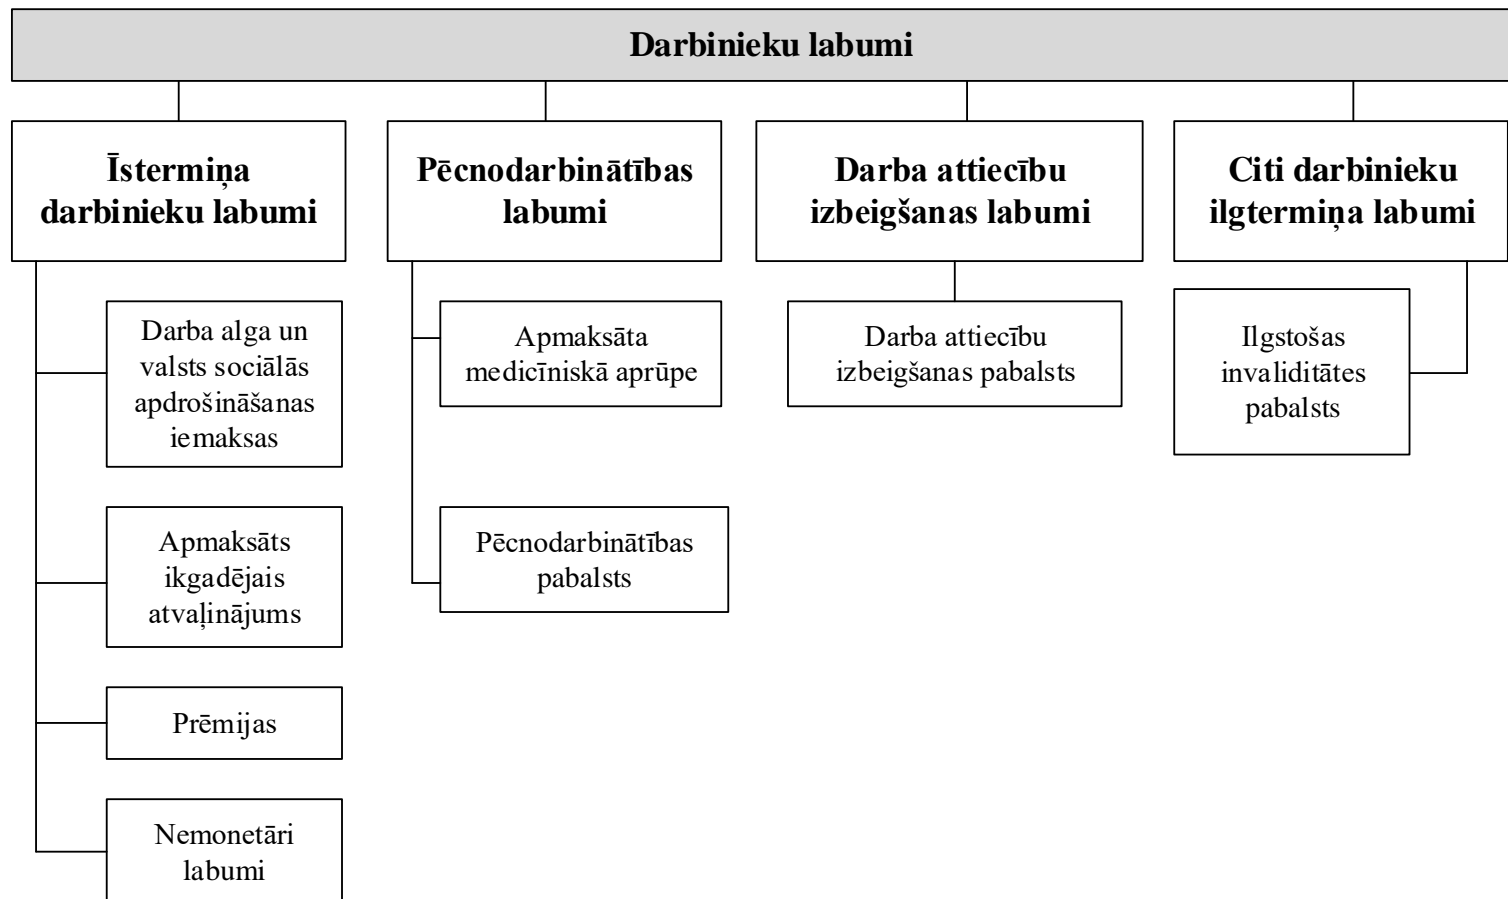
Darbinieku labumi

Īstermiņa darbinieku labumi

Darba alga un valsts sociālās apdrošināšanas iemaksas

Apmaksāts ikgadējais atvaļinājums

Prēmijas

Nemonetāri labumi

Pēcnodarbinātības labumi

Apmaksāta medicīniskā aprūpe

Pēcnodarbinātības pabalsts

Darba attiecību izbeigšanas labumi

Darba attiecību izbeigšanas pabalsts

Citi darbinieku ilgtermiņa labumi

Ilgstošas invaliditātes pabalsts